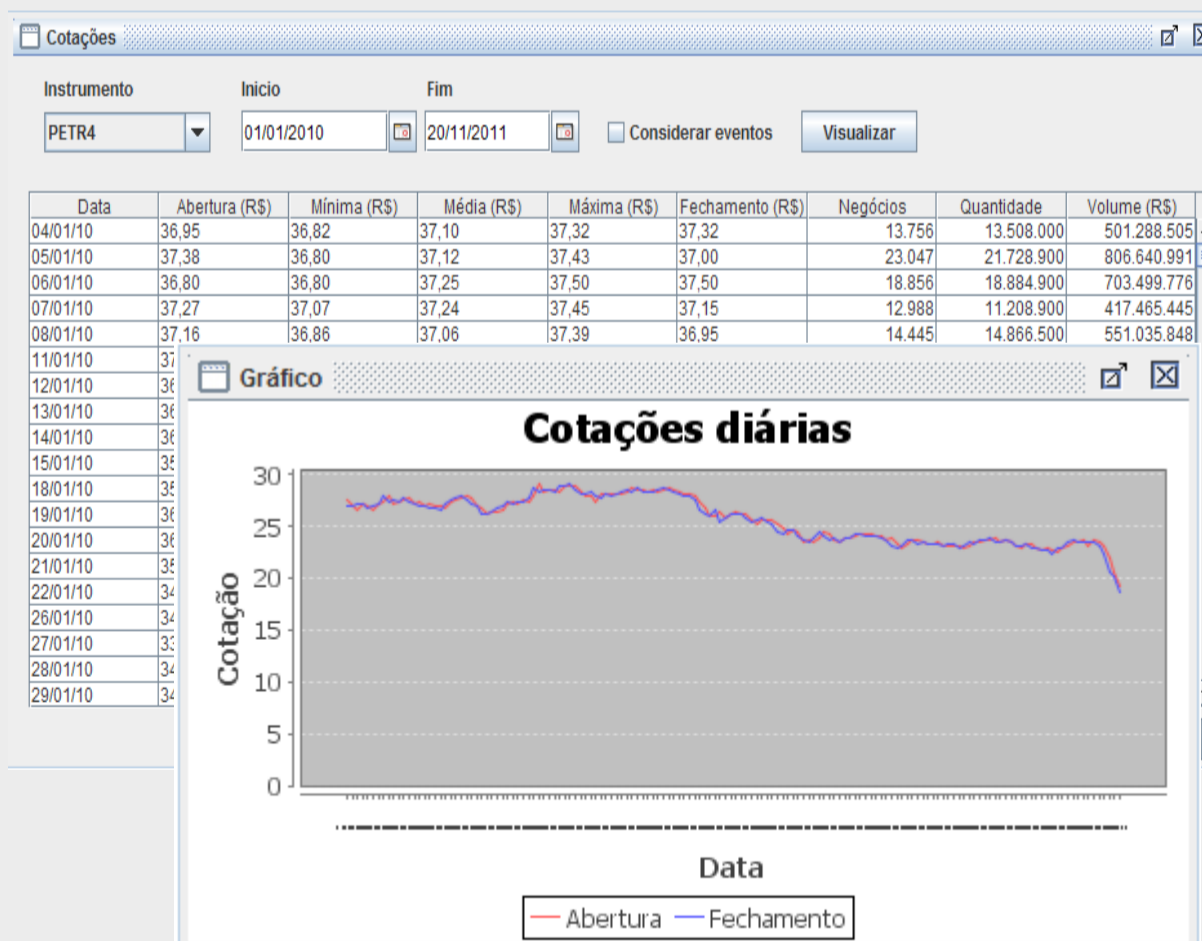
Cotações

Instrumento
PETR4

Inicio
01/01/2010

Fim
20/11/2011

Considerar eventos

Visualizar

| Data | Abertura (R$) | Mínima (R$) | Média (R$) | Máxima (R$) | Fechamento (R$) | Negócios | Quantidade | Volume (R$) |
|---|---|---|---|---|---|---|---|---|
| 04/01/10 | 36,95 | 36,82 | 37,10 | 37,32 | 37,32 | 13.756 | 13.508.000 | 501.288.505 |
| 05/01/10 | 37,38 | 36,80 | 37,12 | 37,43 | 37,00 | 23.047 | 21.728.900 | 806.640.991 |
| 06/01/10 | 36,80 | 36,80 | 37,25 | 37,50 | 37,50 | 18.856 | 18.884.900 | 703.499.776 |
| 07/01/10 | 37,27 | 37,07 | 37,24 | 37,45 | 37,15 | 12.988 | 11.208.900 | 417.465.445 |
| 08/01/10 | 37,16 | 36,86 | 37,06 | 37,39 | 36,95 | 14.445 | 14.866.500 | 551.035.848 |
| 11/01/10 | 37 | | | | | | | |
| 12/01/10 | 36 | | | | | | | |
| 13/01/10 | 36 | | | | | | | |
| 14/01/10 | 36 | | | | | | | |
| 15/01/10 | 35 | | | | | | | |
| 18/01/10 | 35 | | | | | | | |
| 19/01/10 | 36 | | | | | | | |
| 20/01/10 | 36 | | | | | | | |
| 21/01/10 | 35 | | | | | | | |
| 22/01/10 | 34 | | | | | | | |
| 26/01/10 | 34 | | | | | | | |
| 27/01/10 | 33 | | | | | | | |
| 28/01/10 | 34 | | | | | | | |
| 29/01/10 | 34 | | | | | | | |

Gráfico

Cotações diárias

Cotação
30
25
20
15
10
5
0

Data

Abertura Fechamento